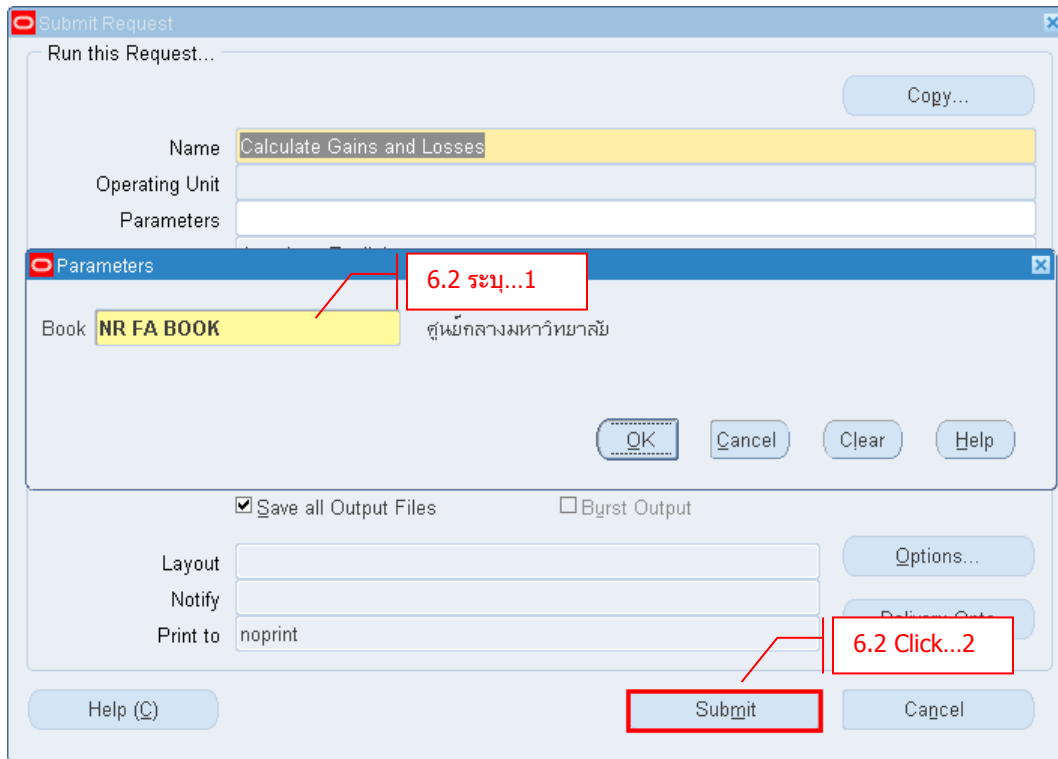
Submit Request

Run this Request...

Copy...

Name Calculate Gains and Losses

Operating Unit

Parameters

Parameters

6.2 ระบุ...1

Book NR FA BOOK ศูนย์กลางมหาวิทยาลัย

OK Cancel Clear Help

☑ Save all Output Files ☐ Burst Output

Layout

Options...

Notify

Print to noprint

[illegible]

6.2 Click...2

Help (C) Submit Cancel